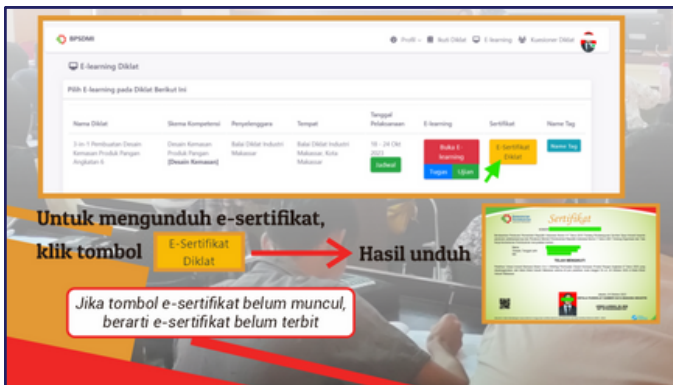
BPSDMI

Profil Ikuti Diklat E-learning Kuesioner Diklat

E-learning Diklat

Pilih E-learning pada Diklat Berikut Ini

| Nama Diklat | Skema Kompetensi | Penyelenggara | Tempat | Tanggal Pelaksanaan | E-learning | Sertifikat | Name Tag |
|---|---|---|---|---|---|---|---|
| 3 in 1 Pembuatan Desain Kemasan Produk Pangan Angkatan 6 | Desain Kemasan Produk Pangan [Desain Kemasan] | Balai Diklat Industri Makassar | Balai Diklat Industri Makassar, Kota Makassar | 18 - 24 Okt 2023 Jadwal | Buka E-learning Tugas Ujian | E-Sertifikat Diklat | Name Tag |

Untuk mengunduh e-sertifikat, klik tombol E-Sertifikat Diklat

Hasil unduh

Sertifikat

Jika tombol e-sertifikat belum muncul, berarti e-sertifikat belum terbit